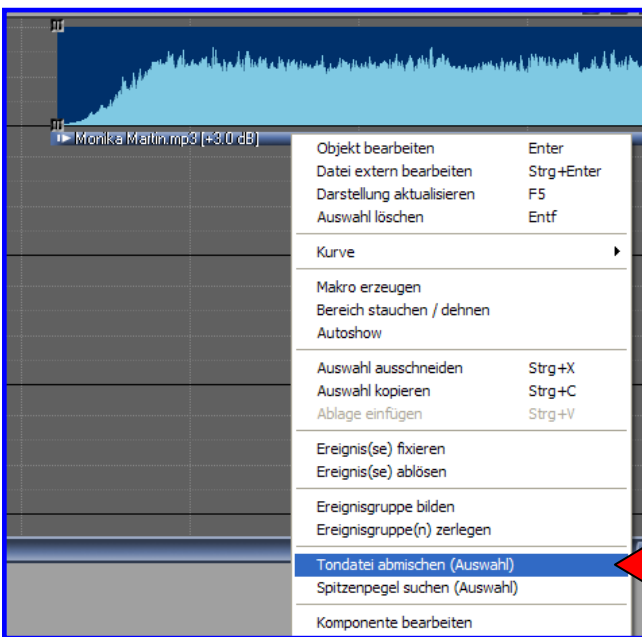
Monika Martin.mp3 [+3.0 dB]

Objekt bearbeiten Enter
Datei extern bearbeiten Strg+Enter
Darstellung aktualisieren F5
Auswahl löschen Entf

Kurve

Makro erzeugen
Bereich stauchen / dehnen
Autoshow

Auswahl ausschneiden Strg+X
Auswahl kopieren Strg+C
Ablage einfügen Strg+V

Ereignis(se) fixieren
Ereignis(se) ablösen

Ereignisgruppe bilden
Ereignisgruppe(n) zerlegen

Tondatei abmischen (Auswahl)
Spitzenpegel suchen (Auswahl)

Komponente bearbeiten